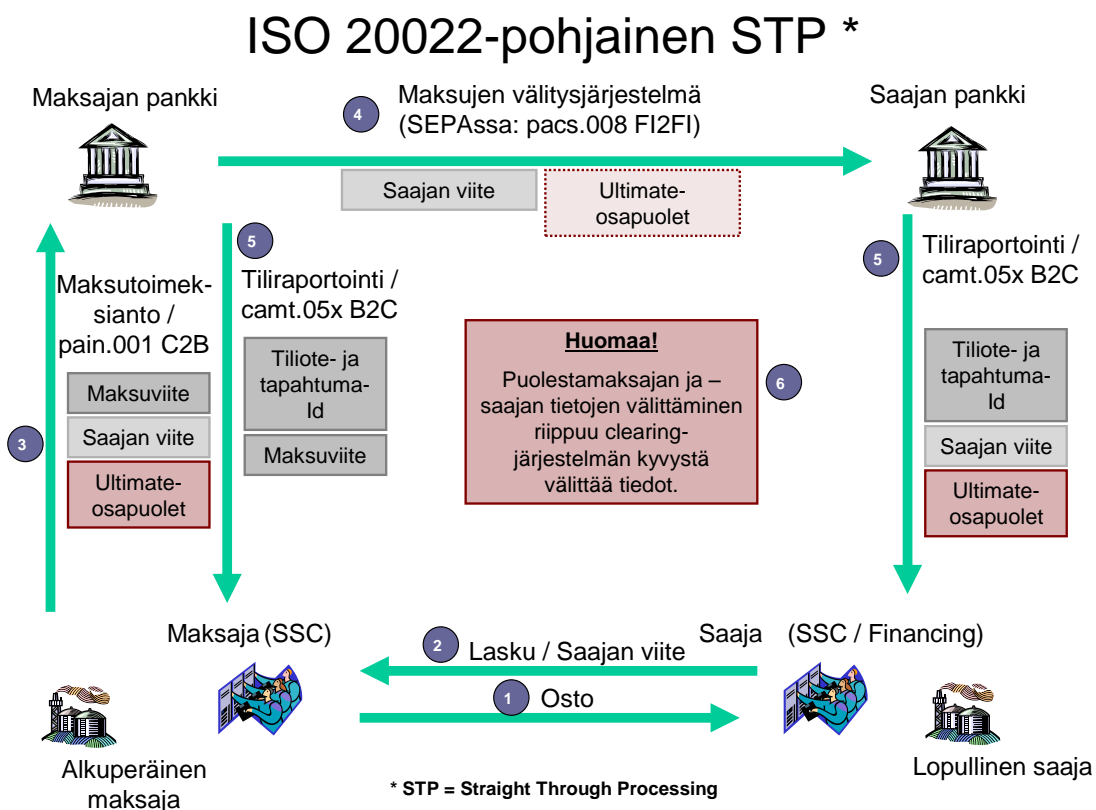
ISO 20022-pohjainen STP *

Maksajan pankki

4 Maksujen välitysjärjestelmä (SEPAssa: pacs.008 FI2FI)

Saajan pankki

Saajan viite

Ultimate-osapuolet

5 Tiliraportointi / camt.05x B2C

Tiliote- ja tapahtuma-Id

Maksuviite

Maksutoimeksianto / pain.001 C2B

Maksuviite

Saajan viite

Ultimate-osapuolet

3

Huomaa!

Puolestamaksajan ja – saajan tietojen välittäminen riippuu clearing-järjestelmän kyvystä välittää tiedot.

6

5 Tiliraportointi / camt.05x B2C

Tiliote- ja tapahtuma-Id

Saajan viite

Ultimate-osapuolet

Maksaja (SSC)

Saaja (SSC / Financing)

2 Lasku / Saajan viite

1 Osto

Alkuperäinen maksaja

* STP = Straight Through Processing

Lopullinen saaja